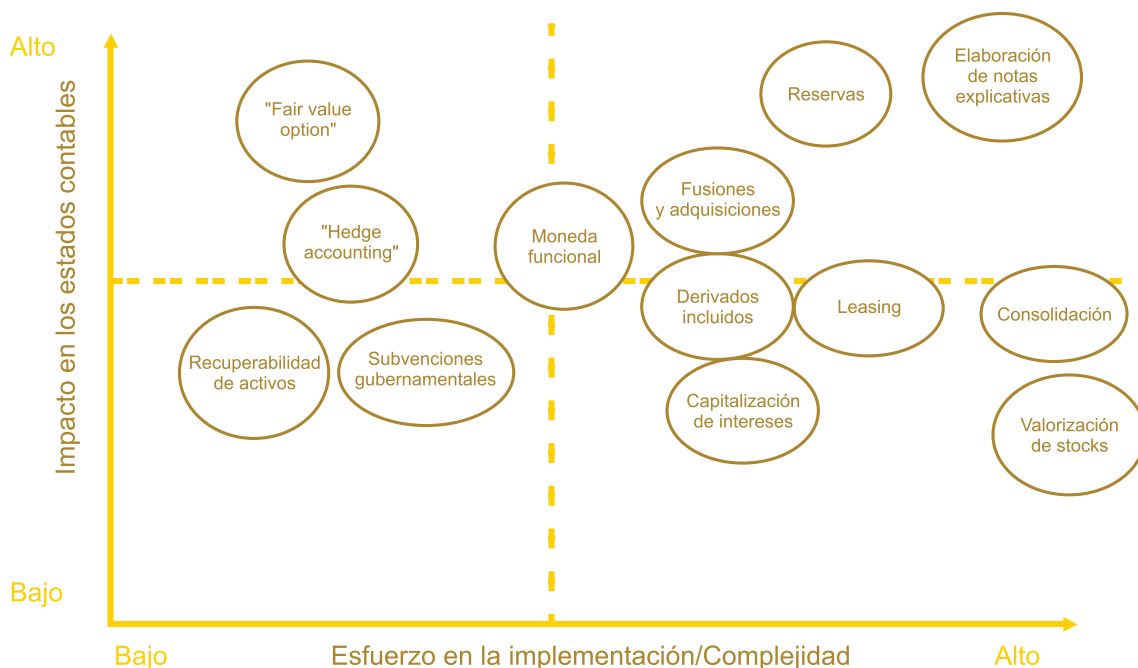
Alto

Impacto en los estados contables

Bajo

"Fair value option"

"Hedge accounting"

Moneda funcional

Reservas

Elaboración de notas explicativas

Fusiones y adquisiciones

Derivados incluidos

Leasing

Consolidación

Recuperabilidad de activos

Subvenciones gubernamentales

Capitalización de intereses

Valorización de stocks

Bajo

Esfuerzo en la implementación/Complejidad

Alto